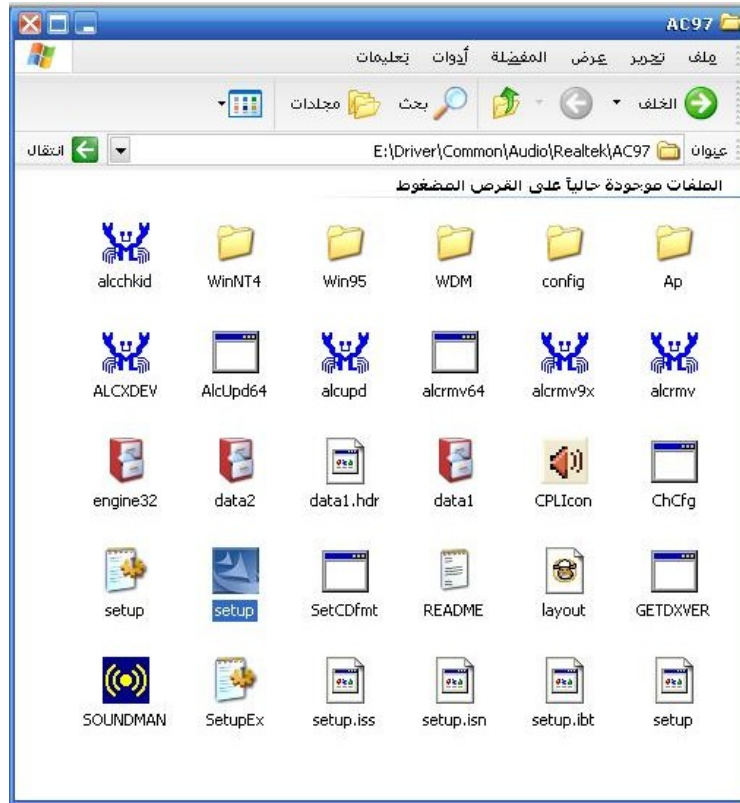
AC97

ملف تحرير عرض المفضلة أدوات تعليمات

الخلف بحث مجلدات

عنوان E:\Driver\Common\Audio\Realtek\AC97 انتقال

الملفات موجودة حالياً على القرص المضغوط

Ap
config
WDM
Win95
WinNT4
alcchkid

alcrmv
alcrmv9x
alcrmv64
alcupd
AlcUpd64
ALCXDEV

ChCfg
CPLIcon
data1
data1.hdr
data2
engine32

GETDXVER
layout
README
SetCDfmt
setup
setup

setup
setup.ibt
setup.isn
setup.iss
SetupEx
SOUNDMAN